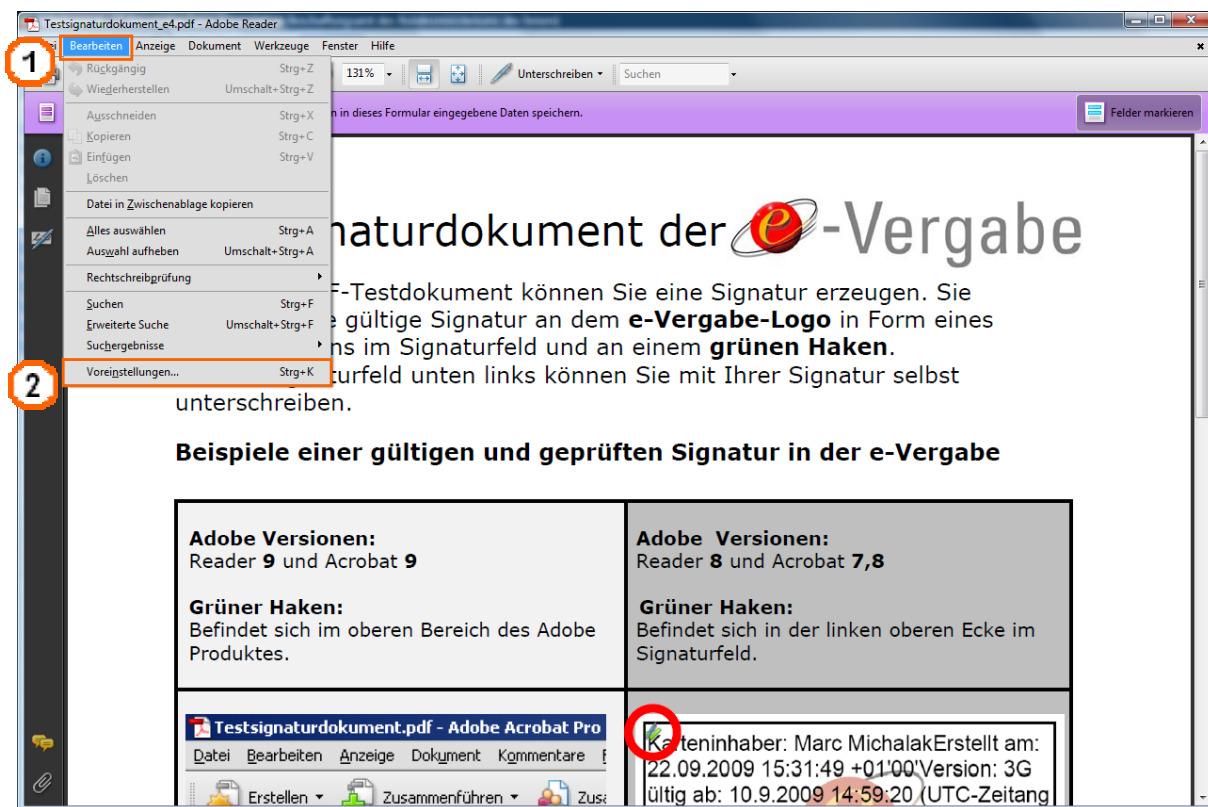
Testsignaturdokument_e4.pdf - Adobe Reader

1

Datei Bearbeiten Anzeige Dokument Werkzeuge Fenster Hilfe

Rückgängig Strg+Z
Wiederherstellen Umschalt+Strg+Z
Ausschneiden Strg+X
Kopieren Strg+C
Einfügen Strg+V
Löschen
Datei in Zwischenablage kopieren
Alles auswählen Strg+A
Auswahl aufheben Umschalt+Strg+A
Rechtschreibprüfung
Suchen Strg+F
Erweiterte Suche Umschalt+Strg+F
Suchergebnisse
Voreinstellungen... Strg+K

2

131% Unterschreiben Suchen

n in dieses Formular eingegebene Daten speichern.

Felder markieren

naturdokument der e-Vergabe

F-Testdokument können Sie eine Signatur erzeugen. Sie e gültige Signatur an dem **e-Vergabe-Logo** in Form eines ns im Signaturfeld und an einem **grünen Haken**. turfeld unten links können Sie mit Ihrer Signatur selbst unterschreiben.

**Beispiele einer gültigen und geprüften Signatur in der e-Vergabe**

| **Adobe Versionen:** Reader **9** und Acrobat **9** **Grüner Haken:** Befindet sich im oberen Bereich des Adobe Produktes. | **Adobe Versionen:** Reader **8** und Acrobat **7,8** **Grüner Haken:** Befindet sich in der linken oberen Ecke im Signaturfeld. |
|---|---|
| Testsignaturdokument.pdf - Adobe Acrobat Pro Datei Bearbeiten Anzeige Dokument Kommentare F Erstellen Zusammenführen Zus | Karteninhaber: Marc MichalakErstellt am: 22.09.2009 15:31:49 +01'00'Version: 3G ültig ab: 10.9.2009 14:59:20 (UTC-Zeitang |